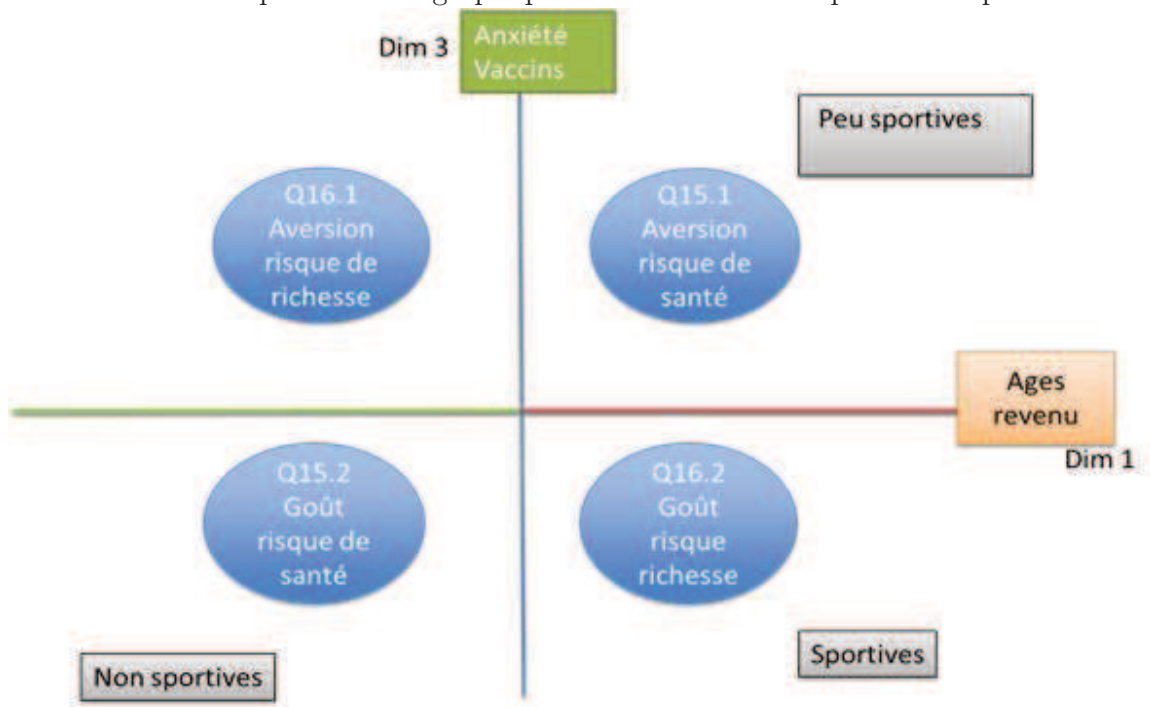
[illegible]

Dim 3

Anxiété Vaccins

Peu sportives

Q16.1 Aversion risque de richesse

Q15.1 Aversion risque de santé

Ages revenu

Dim 1

Q15.2 Goût risque de santé

Q16.2 Goût risque richesse

Sportives

Non sportives